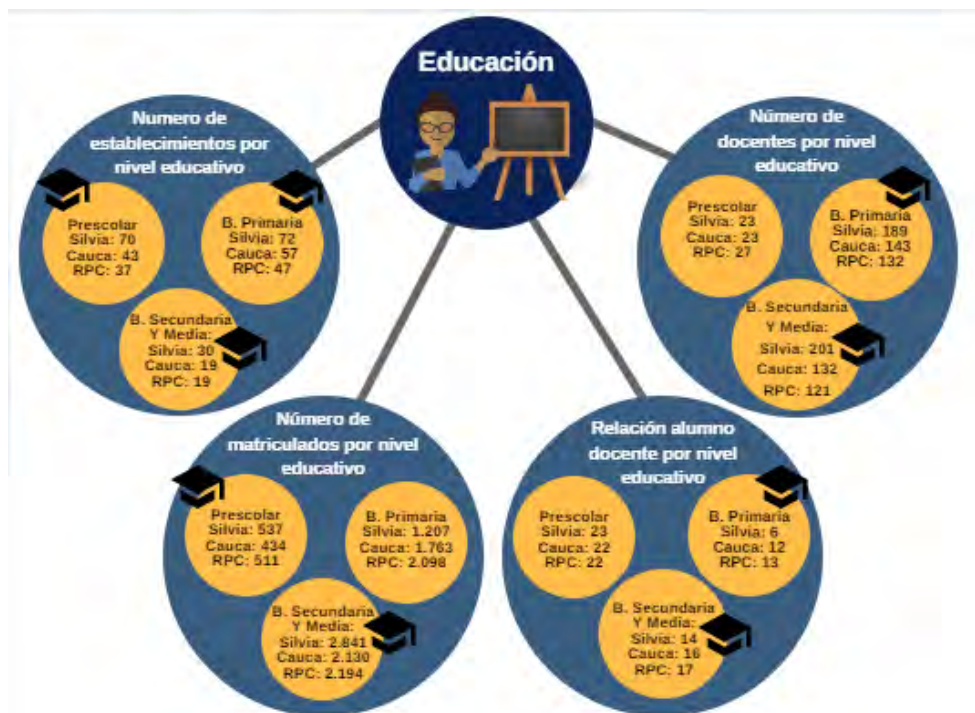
Educación

Numero de establecimientos por nivel educativo

Prescolar
Silvia: 70
Cauca: 43
RPC: 37

B. Primaria
Silvia: 72
Cauca: 57
RPC: 47

B. Secundaria Y Media:
Silvia: 30
Cauca: 19
RPC: 19

Número de docentes por nivel educativo

Prescolar
Silvia: 23
Cauca: 23
RPC: 27

B. Primaria
Silvia: 189
Cauca: 143
RPC: 132

B. Secundaria Y Media:
Silvia: 201
Cauca: 132
RPC: 121

Número de matriculados por nivel educativo

Prescolar
Silvia: 537
Cauca: 434
RPC: 511

B. Primaria
Silvia: 1.207
Cauca: 1.763
RPC: 2.098

B. Secundaria Y Media:
Silvia: 2.841
Cauca: 2.130
RPC: 2.194

Relación alumno docente por nivel educativo

Prescolar
Silvia: 23
Cauca: 22
RPC: 22

B. Primaria
Silvia: 6
Cauca: 12
RPC: 13

B. Secundaria Y Media:
Silvia: 14
Cauca: 16
RPC: 17